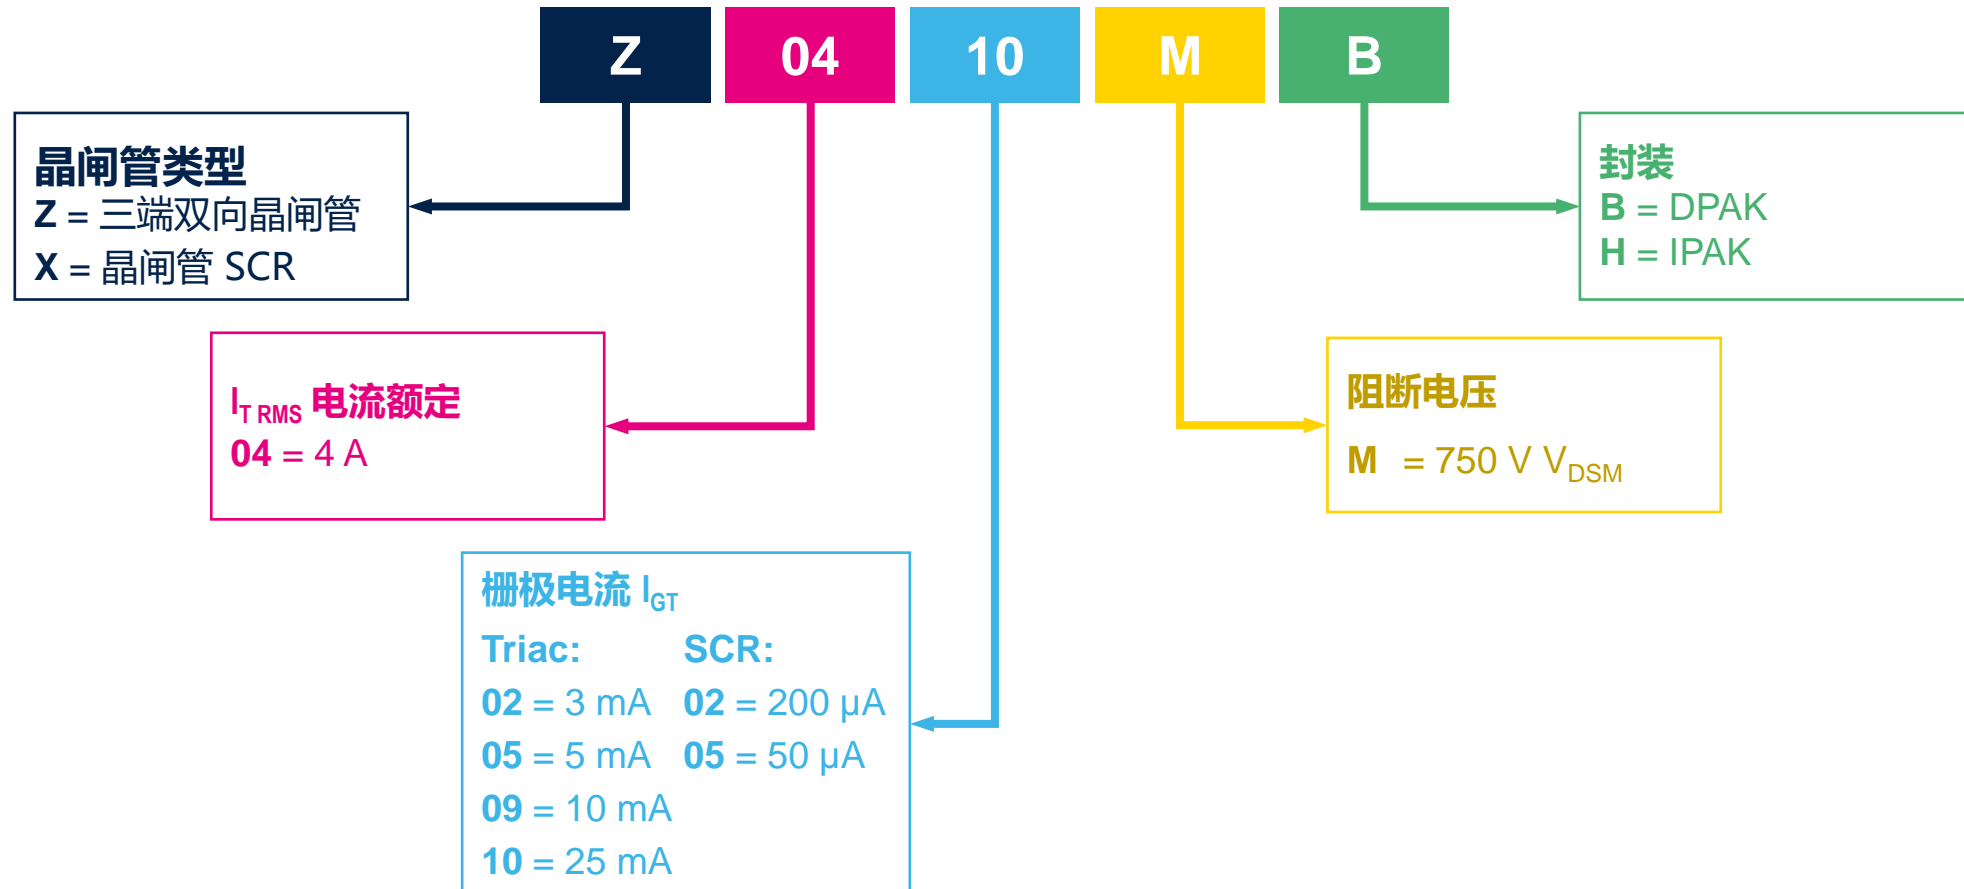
Z
04
10
M
B

晶闸管类型
Z = 三端双向晶闸管
X = 晶闸管 SCR

$I_{T\ RMS}$ 电流额定
04 = 4 A

栅极电流 $I_{GT}$
Triac: SCR:
02 = 3 mA 02 = 200 μA
05 = 5 mA 05 = 50 μA
09 = 10 mA
10 = 25 mA

阻断电压
M = 750 V $V_{DSM}$

封装
B = DPAK
H = IPAK